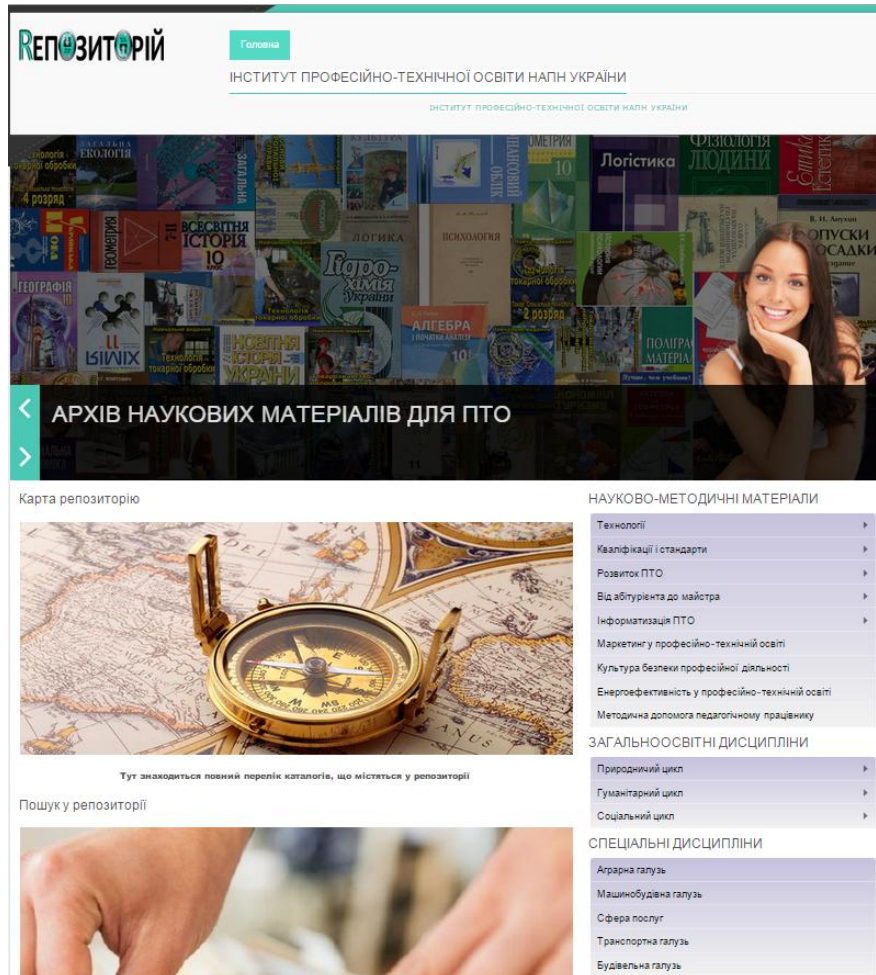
РЕПОЗИТОРІЙ

Головна

ІНСТИТУТ ПРОФЕСІЙНО-ТЕХНІЧНОЇ ОСВІТИ НАПН УКРАЇНИ

ІНСТИТУТ ПРОФЕСІЙНО-ТЕХНІЧНОЇ ОСВІТИ НАПН УКРАЇНИ

Логістика

Фізіологія людини

Естетика

Загальна екологія

Всесвітня історія 10

Геометрія

Логіка

Психологія

Гідрохімія України

Географія

Алгебра і початки аналізу

Новітня історія України

Технологія токарної обробки

4 розряд

2 розряд

Поліграфія

АРХІВ НАУКОВИХ МАТЕРІАЛІВ ДЛЯ ПТО

Карта репозиторію

Тут знаходиться повний перелік каталогів, що містяться у репозиторії

Пошук у репозиторії

НАУКОВО-МЕТОДИЧНІ МАТЕРІАЛИ

Технології

Кваліфікації і стандарти

Розвиток ПТО

Від абітурієнта до майстра

Інформатизація ПТО

Маркетинг у професійно-технічній освіті

Культура безпеки професійної діяльності

Енергоефективність у професійно-технічній освіті

Методична допомога педагогічному працівнику

ЗАГАЛЬНООСВІТНІ ДИСЦИПЛІНИ

Природничий цикл

Гуманітарний цикл

Соціальний цикл

СПЕЦІАЛЬНІ ДИСЦИПЛІНИ

Аграрна галузь

Машинобудівна галузь

Сфера послуг

Транспортна галузь

Будівельна галузь